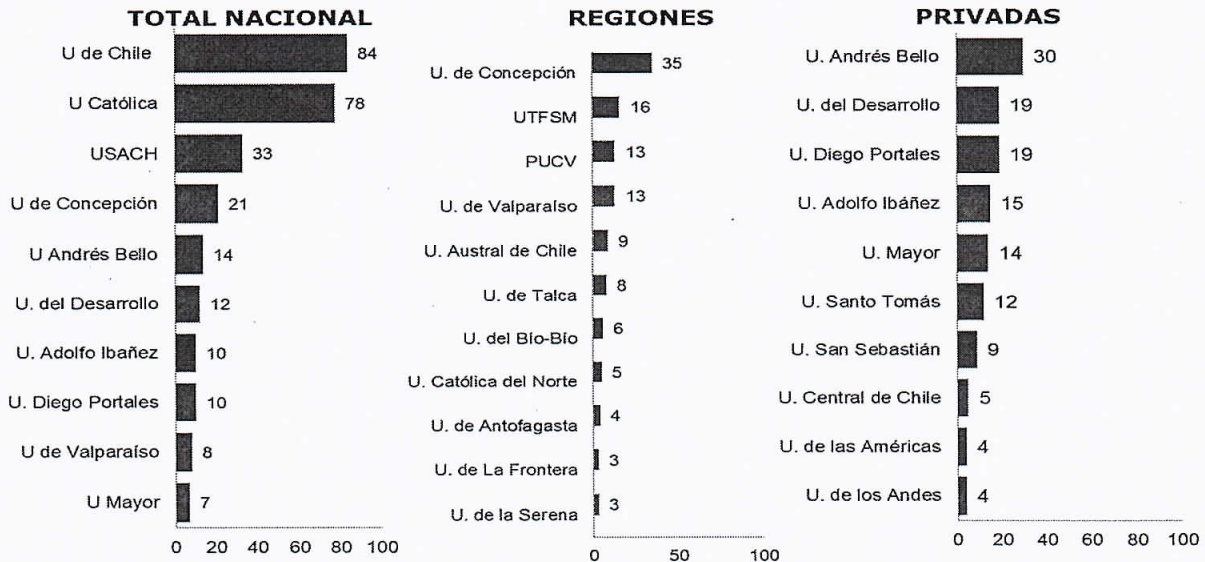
TOTAL NACIONAL

| | |
|---|---|
| U de Chile | 84 |
| U Católica | 78 |
| USACH | 33 |
| U de Concepción | 21 |
| U Andrés Bello | 14 |
| U. del Desarrollo | 12 |
| U. Adolfo Ibañez | 10 |
| U. Diego Portales | 10 |
| U de Valparaíso | 8 |
| U Mayor | 7 |

0 20 40 60 80 100

REGIONES

| | |
|---|---|
| U. de Concepción | 35 |
| UTFSM | 16 |
| PUCV | 13 |
| U. de Valparaíso | 13 |
| U. Austral de Chile | 9 |
| U. de Talca | 8 |
| U. del Bío-Bío | 6 |
| U. Católica del Norte | 5 |
| U. de Antofagasta | 4 |
| U. de La Frontera | 3 |
| U. de la Serena | 3 |

0 50 100

PRIVADAS

| | |
|---|---|
| U. Andrés Bello | 30 |
| U. del Desarrollo | 19 |
| U. Diego Portales | 19 |
| U. Adolfo Ibáñez | 15 |
| U. Mayor | 14 |
| U. Santo Tomás | 12 |
| U. San Sebastián | 9 |
| U. Central de Chile | 5 |
| U. de las Américas | 4 |
| U. de los Andes | 4 |

0 20 40 60 80 100